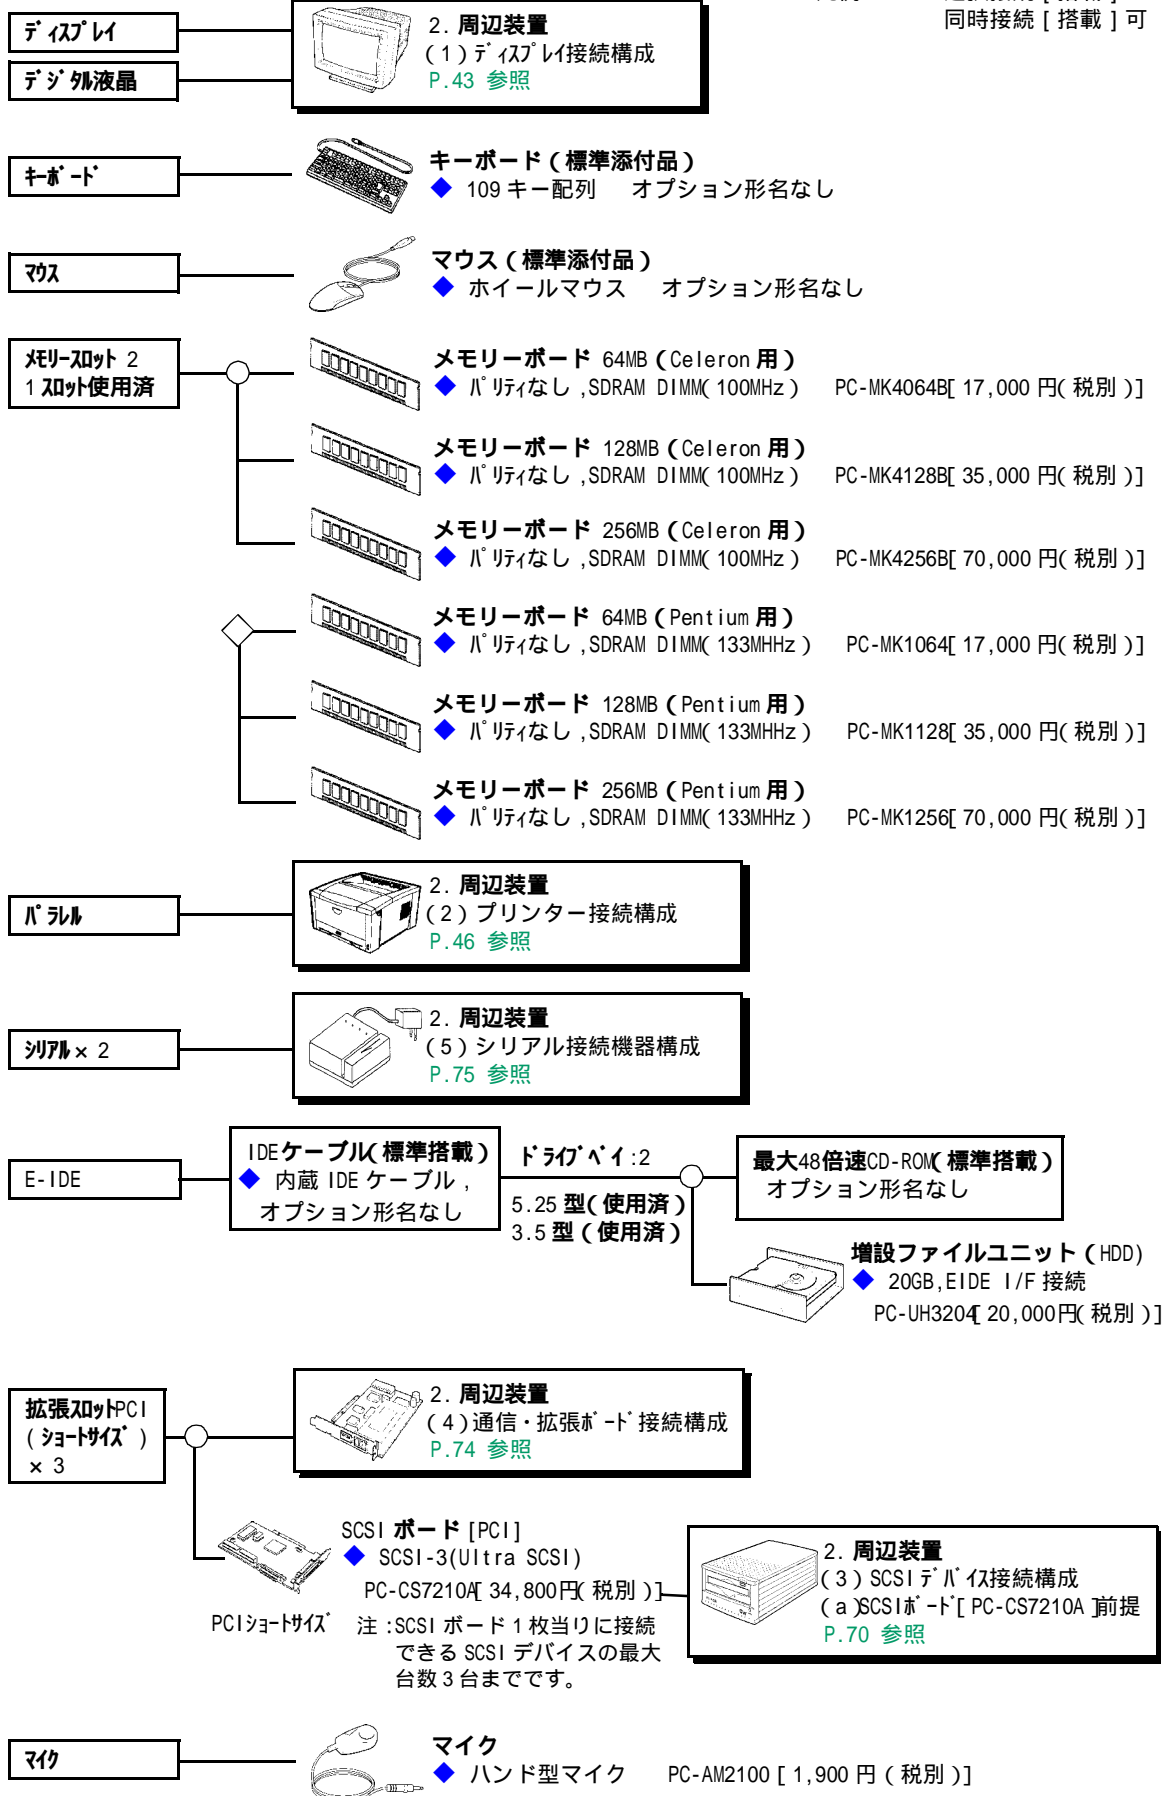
同時接続［搭載］可

ﾃﾞｨｽﾌﾟﾚｲ

ﾃﾞｼﾞﾀﾙ液晶

2．周辺装置
（1）ﾃﾞｨｽﾌﾟﾚｲ接続構成
P.43 参照

ｷｰﾎﾞｰﾄﾞ

キーボード（標準添付品）
◆ 109 キー配列　オプション形名なし

ﾏｳｽ

マウス（標準添付品）
◆ ホイールマウス　オプション形名なし

ﾒﾓﾘｰｽﾛｯﾄ 2
1 ｽﾛｯﾄ使用済

メモリーボード 64MB（Celeron 用）
◆ ﾊﾟﾘﾃｨなし，SDRAM DIMM（100MHz）　PC-MK4064B［17,000 円（税別）］

メモリーボード 128MB（Celeron 用）
◆ ﾊﾟﾘﾃｨなし，SDRAM DIMM（100MHz）　PC-MK4128B［35,000 円（税別）］

メモリーボード 256MB（Celeron 用）
◆ ﾊﾟﾘﾃｨなし，SDRAM DIMM（100MHz）　PC-MK4256B［70,000 円（税別）］

メモリーボード 64MB（Pentium 用）
◆ ﾊﾟﾘﾃｨなし，SDRAM DIMM（133MHz）　PC-MK1064［17,000 円（税別）］

メモリーボード 128MB（Pentium 用）
◆ ﾊﾟﾘﾃｨなし，SDRAM DIMM（133MHz）　PC-MK1128［35,000 円（税別）］

メモリーボード 256MB（Pentium 用）
◆ ﾊﾟﾘﾃｨなし，SDRAM DIMM（133MHz）　PC-MK1256［70,000 円（税別）］

ﾊﾟﾗﾚﾙ

2．周辺装置
（2）プリンター接続構成
P.46 参照

ｼﾘｱﾙ × 2

2．周辺装置
（5）シリアル接続機器構成
P.75 参照

E-IDE

IDE ケーブル（標準搭載）
◆ 内蔵 IDE ケーブル，
オプション形名なし

ﾄﾞﾗｲﾌﾞﾍﾞｲ：2
5.25 型（使用済）
3.5 型（使用済）

最大48倍速CD-ROM（標準搭載）
オプション形名なし

増設ファイルユニット（HDD）
◆ 20GB，EIDE I/F 接続
PC-UH3204［20,000円（税別）］

拡張ｽﾛｯﾄPCI
（ｼｮｰﾄｻｲｽﾞ）
× 3

2．周辺装置
（4）通信・拡張ﾎﾞｰﾄﾞ接続構成
P.74 参照

SCSI ボード［PCI］
◆ SCSI-3(Ultra SCSI)
PC-CS7210A［34,800円（税別）］

PCIｼｮｰﾄｻｲｽﾞ

注：SCSI ボード 1 枚当りに接続できる SCSI デバイスの最大台数 3 台までです。

2．周辺装置
（3）SCSI ﾃﾞﾊﾞｲｽ接続構成
（a）SCSIﾎﾞｰﾄﾞ［PC-CS7210A］前提
P.70 参照

ﾏｲｸ

マイク
◆ ハンド型マイク　PC-AM2100［1,900 円（税別）］